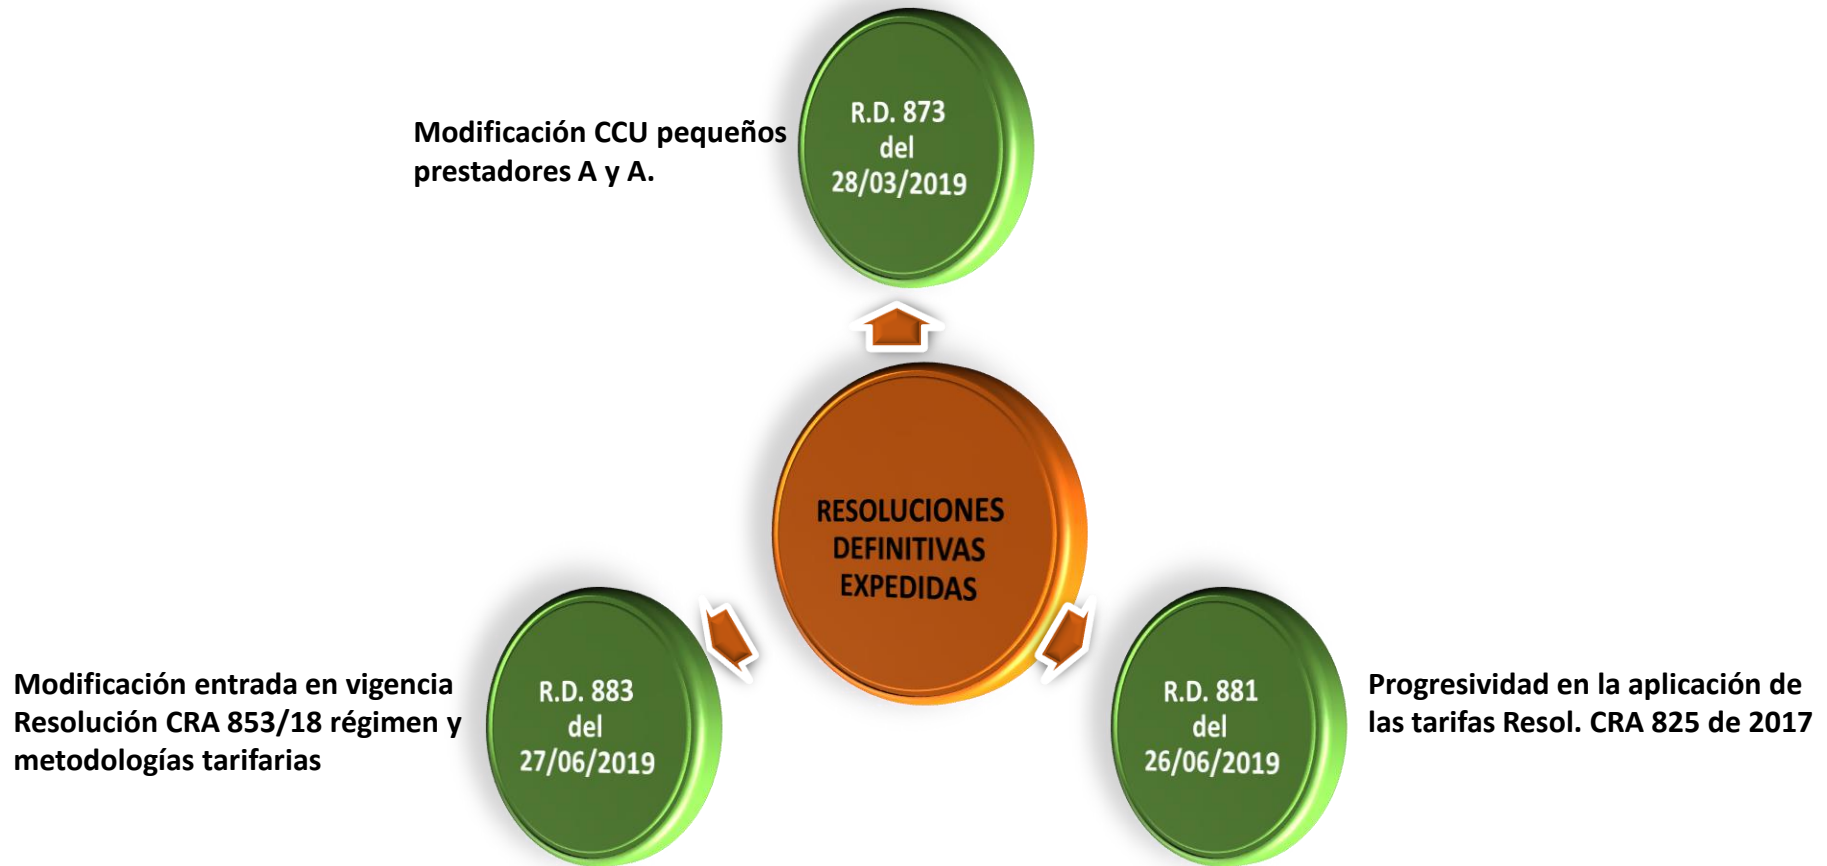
Modificación CCU pequeños prestadores A y A.

R.D. 873 del 28/03/2019

RESOLUCIONES DEFINITIVAS EXPEDIDAS

Modificación entrada en vigencia Resolución CRA 853/18 régimen y metodologías tarifarias

R.D. 883 del 27/06/2019

R.D. 881 del 26/06/2019

Progresividad en la aplicación de las tarifas Resol. CRA 825 de 2017